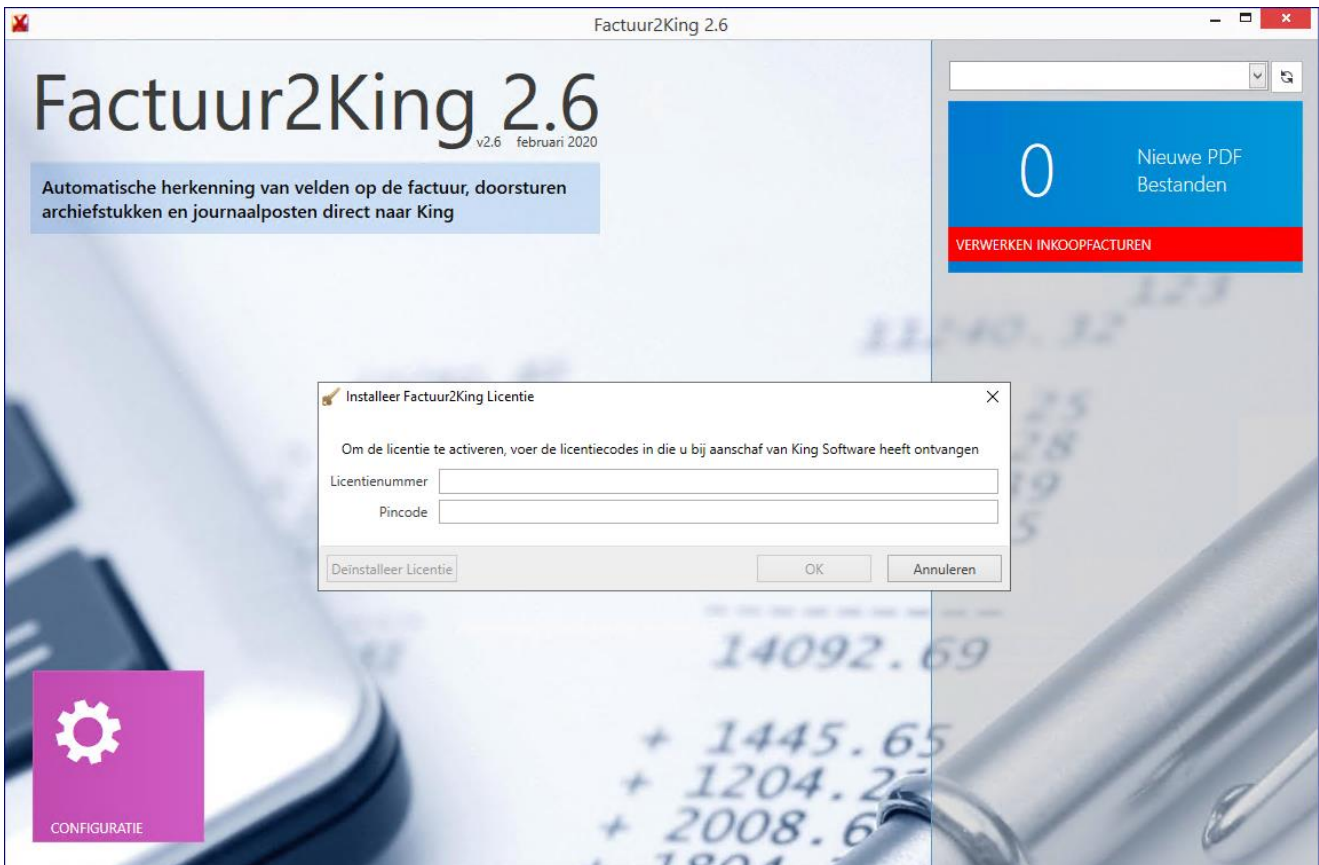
Factuur2King 2.6

Factuur2King 2.6
v2.6 februari 2020

Automatische herkenning van velden op de factuur, doorsturen archiefstukken en journaalposten direct naar King

0
Nieuwe PDF Bestanden

VERWERKEN INKOOPFACTUREN

Installeer Factuur2King Licentie

Om de licentie te activeren, voer de licentiecodes in die u bij aanschaf van King Software heeft ontvangen

Licentienummer

Pincode

Deinstalleer Licentie

OK

Annuleren

CONFIGURATIE